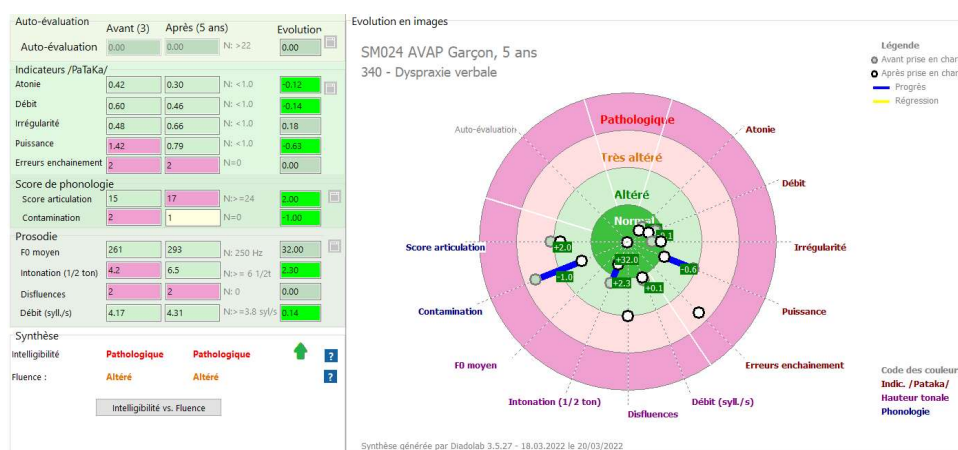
Auto-évaluation | Avant (3) | Après (5 ans) | Evolution
Auto-évaluation | 0.00 | 0.00 | N: >22 | 0.00

Indicateurs /PaTaKa/
Atonie | 0.42 | 0.30 | N: <1.0 | -0.12
Débit | 0.60 | 0.46 | N: <1.0 | -0.14
Irrégularité | 0.48 | 0.66 | N: <1.0 | 0.18
Puissance | 1.42 | 0.79 | N: <1.0 | -0.63
Erreurs enchainement | 2 | 2 | N=0 | 0.00

Score de phonologie
Score articulation | 15 | 17 | N:>=24 | 2.00
Contamination | 2 | 1 | N=0 | -1.00

Prosodie
F0 moyen | 261 | 293 | N: 250 Hz | 32.00
Intonation (1/2 ton) | 4.2 | 6.5 | N:>= 6 1/2t | 2.30
Disfluences | 2 | 2 | N: 0 | 0.00
Débit (syll./s) | 4.17 | 4.31 | N:>=3.8 syl/s | 0.14

Synthèse
Intelligibilité | Pathologique | Pathologique | ?
Fluence : | Altéré | Altéré | ?

Intelligibilité vs. Fluence

Evolution en images

SM024 AVAP Garçon, 5 ans
340 - Dyspraxie verbale

Légende
Avant prise en char
Après prise en char
Progrès
Régression

Pathologique
Très altéré
Altéré
Normal

Auto-évaluation
Atonie
Débit
Irrégularité
Puissance
Erreurs enchainement
Débit (syll./s)
Disfluences
Intonation (1/2 ton)
F0 moyen
Contamination
Score articulation

+2.0
-1.0
+32.0
+2.3
+0.1
-0.6
+0.1

Code des couleur
Indic. /Pataka/
Hauteur tonale
Phonologie

Synthèse générée par Diadolab 3.5.27 - 18.03.2022 le 20/03/2022